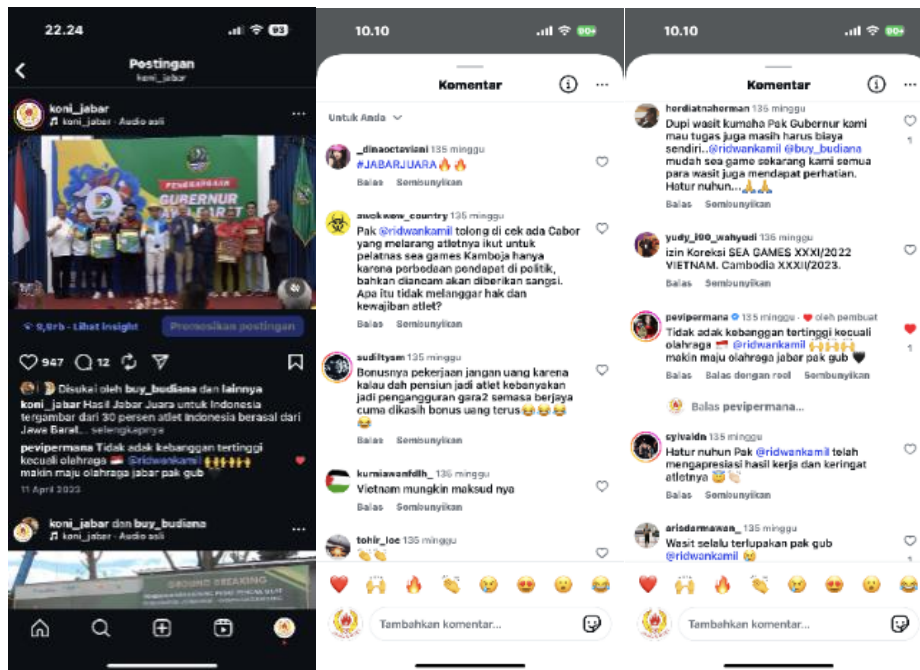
22.24

Postingan
koni_jabar

koni_jabar
koni_jabar · Audio asli

PENGHARGAAN GUBERNUR

9,8rb - Lihat insight
Promosikan postingan

947 12

Disukai oleh buy_budiana dan lainnya
koni_jabar Hasil Jabar Juara untuk Indonesia tergambar dari 30 persen atlet Indonesia berasal dari Jawa Barat... selengkapnya
pevipermana Tidak adak kebanggan tertinggi kecuali olahraga 🇮🇩 @ridwankamil 🙌🙌🙌 makin maju olahraga jabar pak gub 🖤
11 April 2023

koni_jabar dan buy_budiana
koni_jabar · Audio asli

GROUND BREAKING

10.10

Komentar

Untuk Anda

_dinaoctavismi 135 minggu
#JABARJUARA 🔥🔥
Balas Sembunyikan

awokwow_country 135 minggu
Pak @ridwankamil tolong di cek ada Cabor yang melarang atletnya ikut untuk pelatnas sea games Kamboja hanya karena porbedaan pendapat di politik, bahkan diancam akan diberikan sangsi. Apa itu tidak melanggar hak dan kewajiban atlet?
Balas Sembunyikan

sudiltysm 135 minggu
Bonusnya pekerjaan jangan uang karena kalau dah pensiun jadi atlet kebanyakan jadi pengangguran gara2 semasa berjaya cuma dikasih bonus uang terus 😂😂😂😂
Balas Sembunyikan

kurniawanfdlh_ 135 minggu
Vietnam mungkin maksud nya
Balas Sembunyikan

tohir_loe 135 minggu
👏👏

Tambahkan komentar...

10.10

Komentar

herdiatnaherman 135 minggu
Dupi wasit kumaha Pak Gubernur kami mau tugas juga masih harus biaya sendiri..@ridwankamil @buy_budiana mudah sea game sekarang kami semua para wasit juga mendapat perhatian. Hatur nuhun..🙏🙏
Balas Sembunyikan
1

yudy_l00_wahyudi 135 minggu
izin Koreksi SEA GAMES XXXI/2022 VIETNAM. Cambodia XXXII/2023.
Balas Sembunyikan

pevipermana 135 minggu · ❤ oleh pembuat
Tidak adak kebanggan tertinggi kecuali olahraga 🇮🇩 @ridwankamil 🙌🙌🙌 makin maju olahraga jabar pak gub 🖤
Balas Balas dengan reel Sembunyikan
1

Balas pevipermana...

cyivaldn 135 minggu
Hatur nuhun Pak @ridwankamil telah mengapresiasi hasil kerja dan keringat atletnya 😇👏
Balas Sembunyikan

arisdarmawan_ 135 minggu
Wasit selalu terlupakan pak gub @ridwankamil 😢
1

Tambahkan komentar...